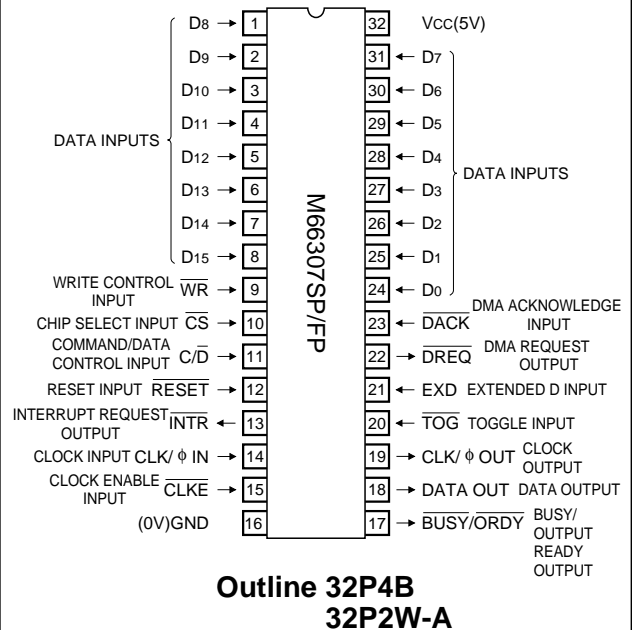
D8 → 1
D9 → 2
D10 → 3
D11 → 4
D12 → 5
D13 → 6
D14 → 7
D15 → 8

DATA INPUTS

32 Vcc(5V)
31 ← D7
30 ← D6
29 ← D5
28 ← D4
27 ← D3
26 ← D2
25 ← D1
24 ← D0

DATA INPUTS

M66307SP/FP

WRITE CONTROL INPUT $\overline{WR}$ → 9
CHIP SELECT INPUT $\overline{CS}$ → 10
COMMAND/DATA CONTROL INPUT C/$\overline{D}$ → 11
RESET INPUT $\overline{RESET}$ → 12
INTERRUPT REQUEST OUTPUT $\overline{INTR}$ ← 13
CLOCK INPUT CLK/ $\phi$ IN → 14
CLOCK ENABLE INPUT $\overline{CLKE}$ → 15
(0V)GND 16

23 ← $\overline{DACK}$ DMA ACKNOWLEDGE INPUT
22 → $\overline{DREQ}$ DMA REQUEST OUTPUT
21 ← EXD EXTENDED D INPUT
20 ← $\overline{TOG}$ TOGGLE INPUT
19 → CLK/ $\phi$ OUT CLOCK OUTPUT
18 → DATA OUT DATA OUTPUT
17 → $\overline{BUSY}$/$\overline{ORDY}$ BUSY/ OUTPUT READY OUTPUT

Outline 32P4B
32P2W-A